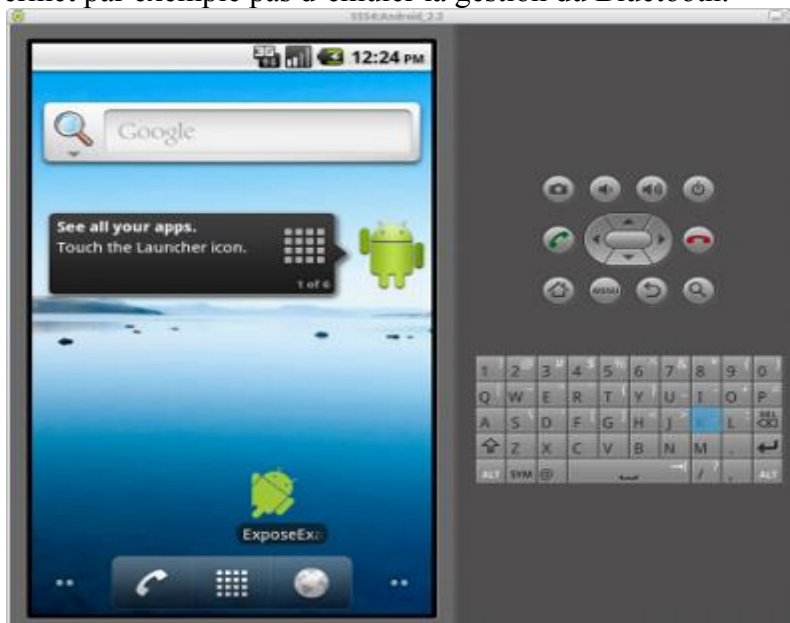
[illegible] par exemple pas d'émuler la gestion du Bluetooth.

5554:Android_2.2

3G

12:24 PM

Google

See all your apps.
Touch the Launcher icon.

1 of 6

ExposeEx

MENU

| 1 | 2 | 3 | 4 | 5 | 6 | 7 | 8 | 9 | 0 |
|---|---|---|---|---|---|---|---|---|---|
| Q | W | E | R | T | Y | U | I | O | P |
| A | S | D | F | G | H | J | K | L | DEL |
| ⇧ | Z | X | C | V | B | N | M | . | ↵ |
| ALT | SYM | @ | | | | | / | , | ALT |